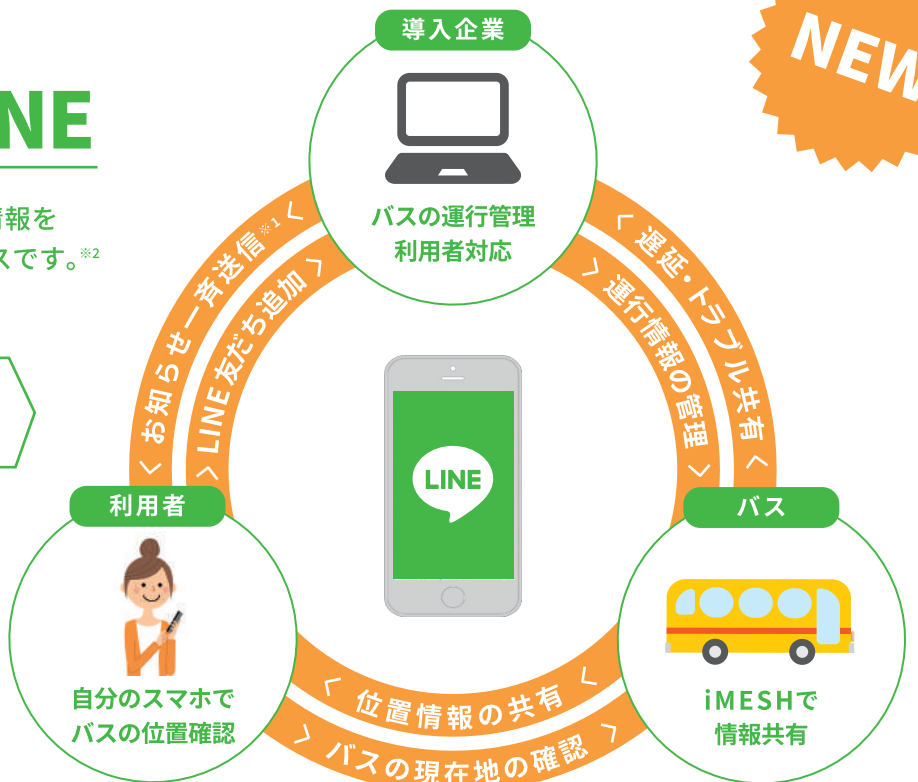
NE

情報を
スです。※2

NEW

導入企業

バスの運行管理
利用者対応

< お知らせ一斉送信※1 <

> LINE友だち追加 >

< 遅延・トラブル共有 <

> 運行情報の管理 >

LINE

利用者

自分のスマホで
バスの位置確認

バス

iMESHで
情報共有

< 位置情報の共有 <

> バスの現在地の確認 >